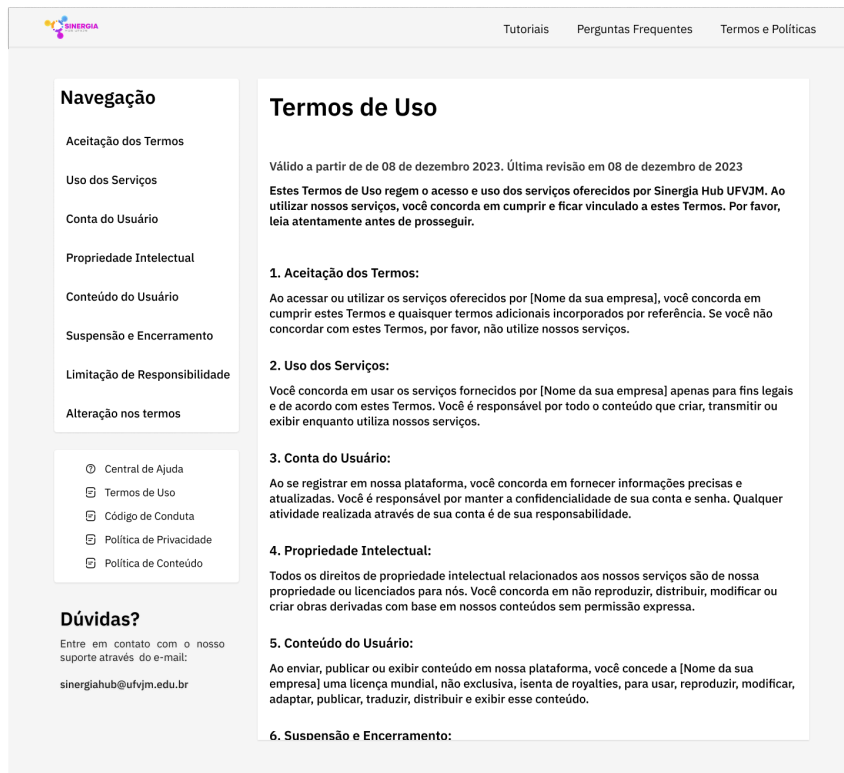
SINERGIA

Tutoriais Perguntas Frequentes Termos e Políticas

Navegação

Aceitação dos Termos

Uso dos Serviços

Conta do Usuário

Propriedade Intelectual

Conteúdo do Usuário

Suspensão e Encerramento

Limitação de Responsibilidade

Alteração nos termos

Central de Ajuda
Termos de Uso
Código de Conduta
Política de Privacidade
Política de Conteúdo

Dúvidas?

Entre em contato com o nosso suporte através do e-mail:

sinergiahub@ufvjm.edu.br

Termos de Uso

Válido a partir de de 08 de dezembro 2023. Última revisão em 08 de dezembro de 2023

Estes Termos de Uso regem o acesso e uso dos serviços oferecidos por Sinergia Hub UFVJM. Ao utilizar nossos serviços, você concorda em cumprir e ficar vinculado a estes Termos. Por favor, leia atentamente antes de prosseguir.

1. Aceitação dos Termos:

Ao acessar ou utilizar os serviços oferecidos por [Nome da sua empresa], você concorda em cumprir estes Termos e quaisquer termos adicionais incorporados por referência. Se você não concordar com estes Termos, por favor, não utilize nossos serviços.

2. Uso dos Serviços:

Você concorda em usar os serviços fornecidos por [Nome da sua empresa] apenas para fins legais e de acordo com estes Termos. Você é responsável por todo o conteúdo que criar, transmitir ou exibir enquanto utiliza nossos serviços.

3. Conta do Usuário:

Ao se registrar em nossa plataforma, você concorda em fornecer informações precisas e atualizadas. Você é responsável por manter a confidencialidade de sua conta e senha. Qualquer atividade realizada através de sua conta é de sua responsabilidade.

4. Propriedade Intelectual:

Todos os direitos de propriedade intelectual relacionados aos nossos serviços são de nossa propriedade ou licenciados para nós. Você concorda em não reproduzir, distribuir, modificar ou criar obras derivadas com base em nossos conteúdos sem permissão expressa.

5. Conteúdo do Usuário:

Ao enviar, publicar ou exibir conteúdo em nossa plataforma, você concede a [Nome da sua empresa] uma licença mundial, não exclusiva, isenta de royalties, para usar, reproduzir, modificar, adaptar, publicar, traduzir, distribuir e exibir esse conteúdo.

6. Suspensão e Encerramento: